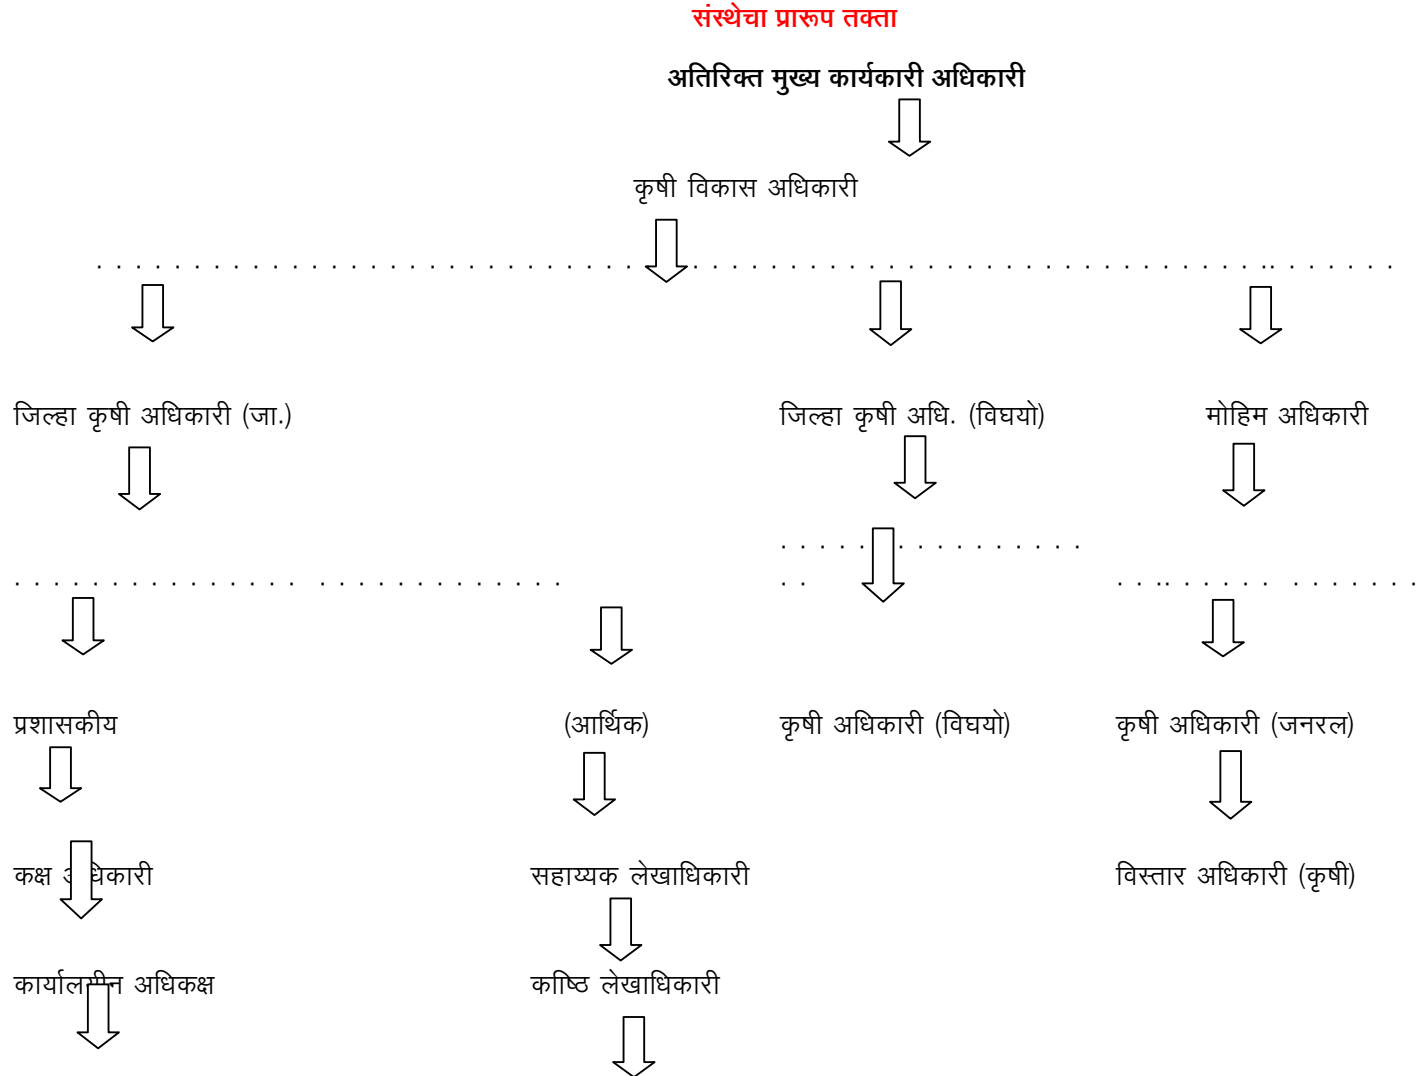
संस्थेचा प्रारूप तक्ता

अतिरिक्त मुख्य कार्यकारी अधिकारी

कृषी विकास अधिकारी

जिल्हा कृषी अधिकारी (जा.)

जिल्हा कृषी अधि. (विघयो)

मोहिम अधिकारी

प्रशासकीय

(आर्थिक)

कृषी अधिकारी (विघयो)

कृषी अधिकारी (जनरल)

कक्ष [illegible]धिकारी

सहाय्यक लेखाधिकारी

विस्तार अधिकारी (कृषी)

कार्याल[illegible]न अधिकक्ष

कष्ठि लेखाधिकारी